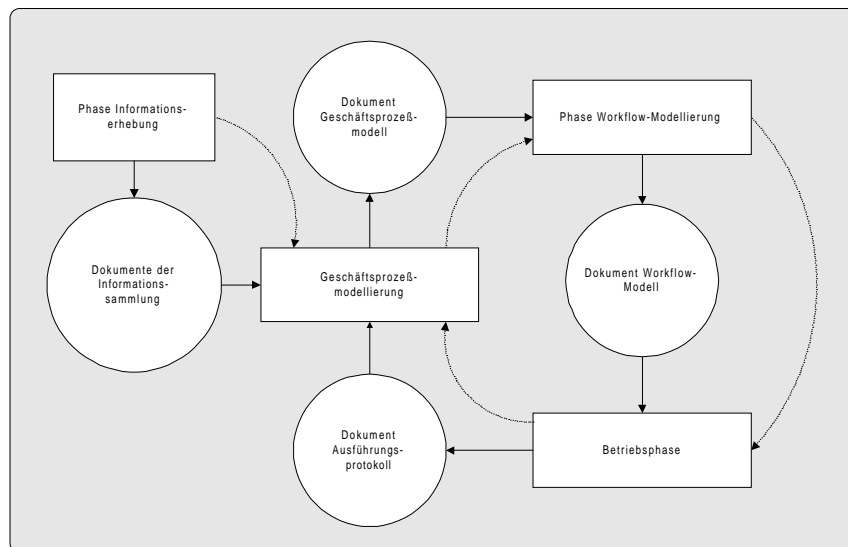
Phase Informationserhebung

Dokument Geschäftsprozeßmodell

Phase Workflow-Modellierung

Dokumente der Informationssammlung

Geschäftsprozeßmodellierung

Dokument Workflow-Modell

Dokument Ausführungsprotokoll

Betriebsphase